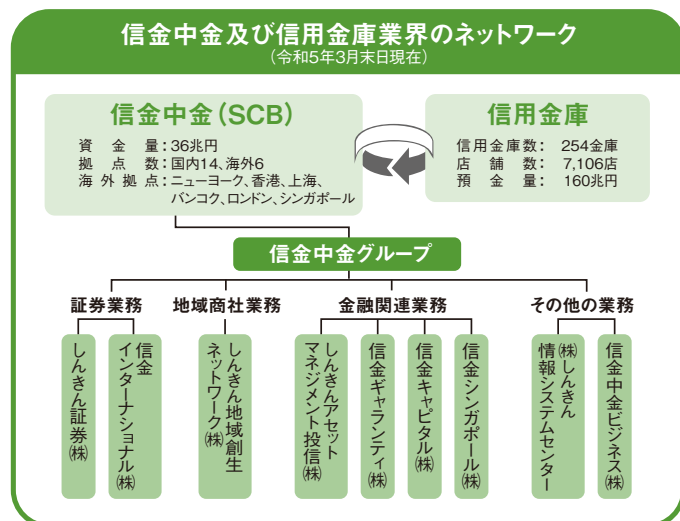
信金中金及び信用金庫業界のネットワーク
（令和5年3月末日現在）

信金中金（SCB）
資　金　量：36兆円
拠　点　数：国内14、海外6
海 外 拠 点：ニューヨーク、香港、上海、バンコク、ロンドン、シンガポール

信用金庫
信用金庫数：254金庫
店　舗　数：7,106店
預　金　量：160兆円

信金中金グループ

証券業務
しんきん証券㈱
信金インターナショナル㈱

地域商社業務
しんきん地域創生ネットワーク㈱

金融関連業務
しんきんアセットマネジメント投信㈱
信金ギャランティ㈱
信金キャピタル㈱
信金シンガポール㈱

その他の業務
㈱しんきん情報システムセンター
信金中金ビジネス㈱